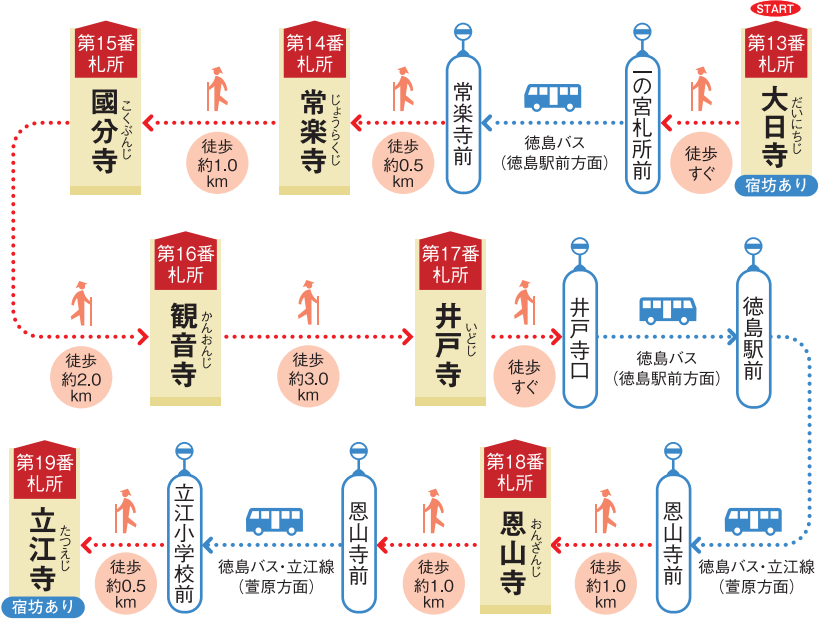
START
第13番
札所
大日寺
だいにちじ
宿坊あり

徒歩
すぐ

一の宮札所前

徳島バス
（徳島駅前方面）

常楽寺前

徒歩
約0.5
km

第14番
札所
常楽寺
じょうらくじ

徒歩
約1.0
km

第15番
札所
國分寺
こくぶんじ

徒歩
約2.0
km

第16番
札所
観音寺
かんおんじ

徒歩
約3.0
km

第17番
札所
井戸寺
いどじ

徒歩
すぐ

井戸寺口

徳島バス
（徳島駅前方面）

徳島駅前

徳島バス・立江線
（萱原方面）

恩山寺前

徒歩
約1.0
km

第18番
札所
恩山寺
おんざんじ

徒歩
約1.0
km

恩山寺前

徳島バス・立江線
（萱原方面）

立江小学校前

徒歩
約0.5
km

第19番
札所
立江寺
たつえじ
宿坊あり